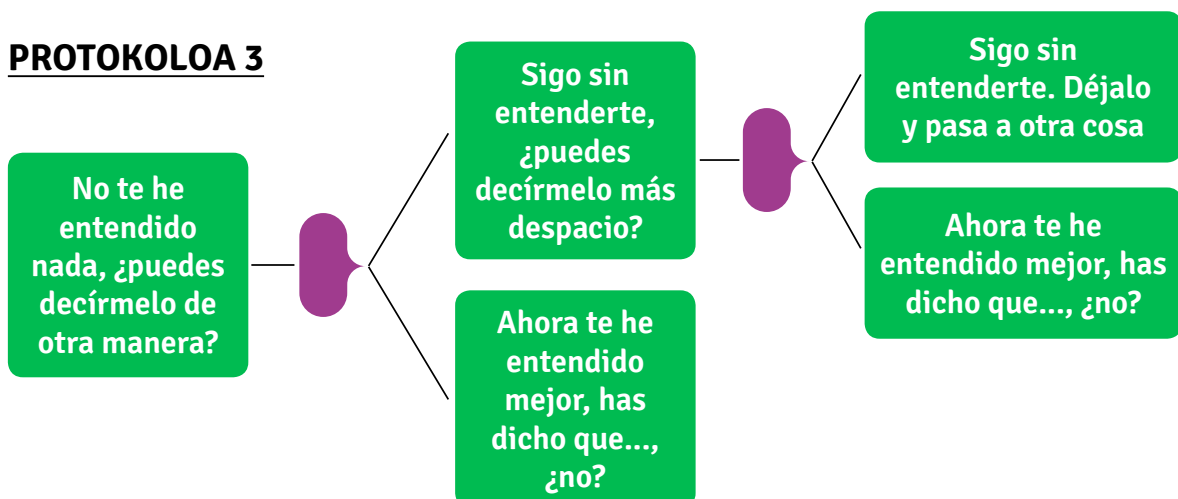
PROTOKOLOA 3

No te he entendido nada, ¿puedes decírmelo de otra manera?

Sigo sin entenderte, ¿puedes decírmelo más despacio?

Ahora te he entendido mejor, has dicho que..., ¿no?

Sigo sin entenderte. Déjalo y pasa a otra cosa

Ahora te he entendido mejor, has dicho que..., ¿no?